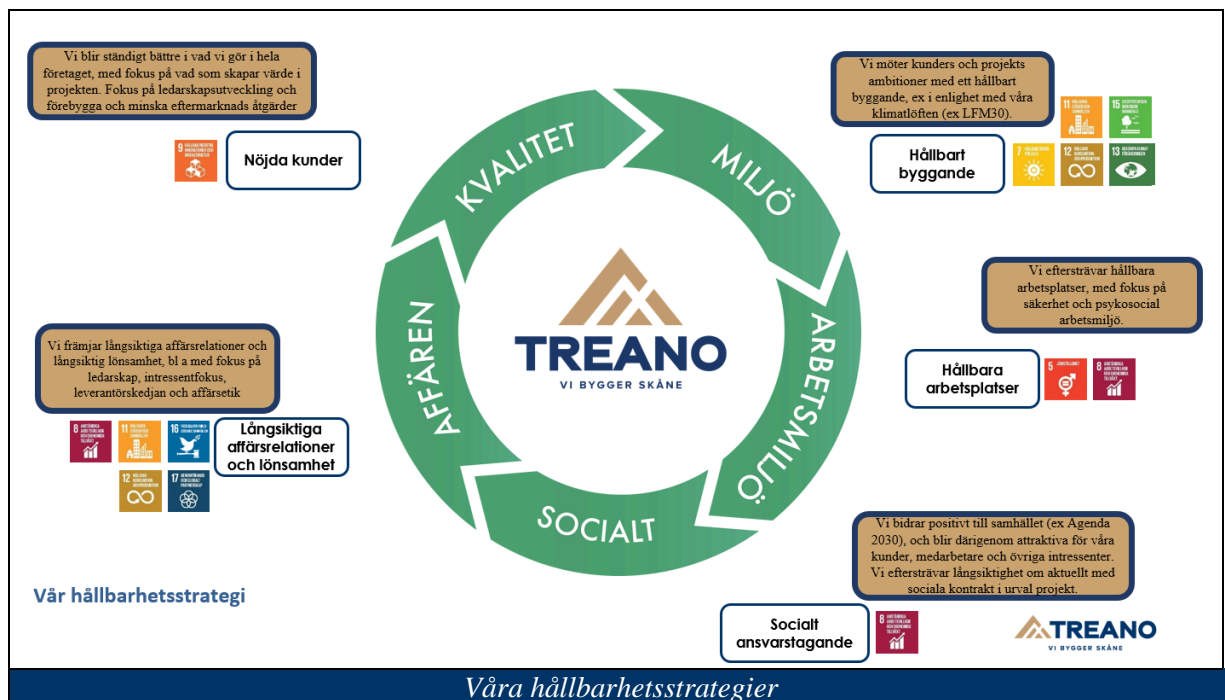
Vi blir ständigt bättre i vad vi gör i hela företaget, med fokus på vad som skapar värde i projekten. Fokus på ledarskapsutveckling och förebygga och minska eftermarknads åtgärder

9 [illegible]

Nöjda kunder

Vi möter kunders och projekts ambitioner med ett hållbart byggande, ex i enlighet med våra klimatlöften (ex LFM30).

11 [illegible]

15 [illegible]

7 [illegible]

12 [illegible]

13 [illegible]

Hållbart byggande

KVALITET

MILJÖ

ARBETSMILJÖ

SOCIALT

AFFÄREN

TREANO

VI BYGGER SKÅNE

Vi eftersträvar hållbara arbetsplatser, med fokus på säkerhet och psykosocial arbetsmiljö.

Hållbara arbetsplatser

5 JÄMSTÄLLDHET

8 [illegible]

Vi främjar långsiktiga affärsrelationer och långsiktig lönsamhet, bl a med fokus på ledarskap, intressentfokus, leverantörskedjan och affärsetik

8 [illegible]

11 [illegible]

16 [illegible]

12 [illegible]

17 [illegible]

Långsiktiga affärsrelationer och lönsamhet

Vi bidrar positivt till samhället (ex Agenda 2030), och blir därigenom attraktiva för våra kunder, medarbetare och övriga intressenter. Vi eftersträvar långsiktighet om aktuellt med sociala kontrakt i urval projekt.

Vår hållbarhetsstrategi

Socialt ansvarstagande

8 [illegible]

TREANO

VI BYGGER SKÅNE

Våra hållbarhetsstrategier